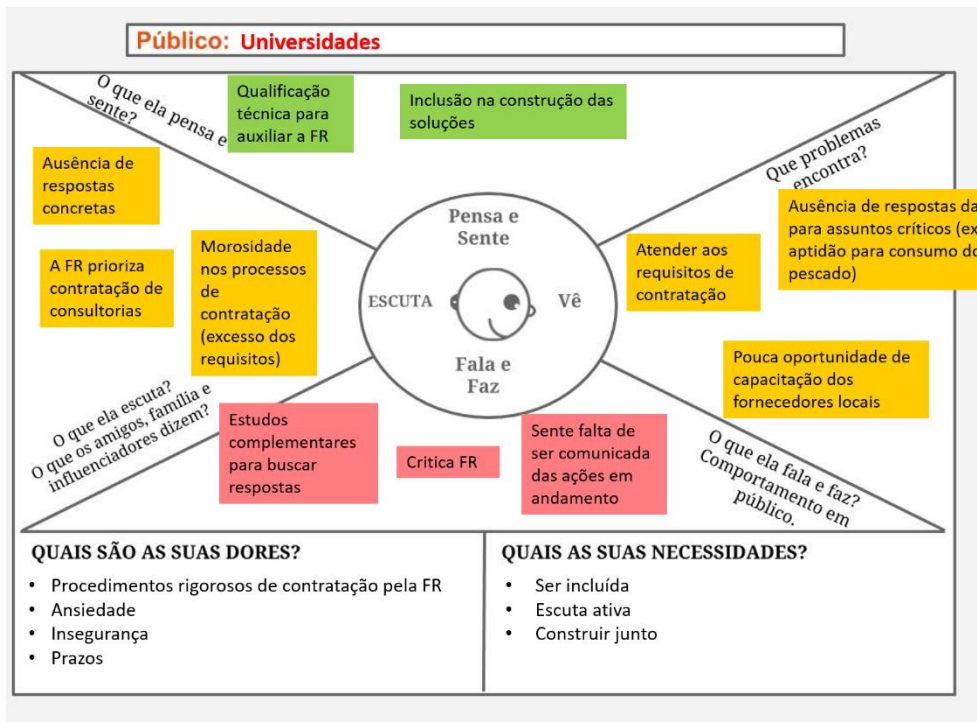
Público: Universidades

O que ela pensa e sente?

Qualificação técnica para auxiliar a FR

Inclusão na construção das soluções

Ausência de respostas concretas

A FR prioriza contratação de consultorias

Morosidade nos processos de contratação (excesso dos requisitos)

Que problemas encontra?

Ausência de respostas da para assuntos críticos (ex aptidão para consumo do pescado)

Atender aos requisitos de contratação

Pensa e Sente

ESCUTA

Vê

Fala e Faz

Pouca oportunidade de capacitação dos fornecedores locais

O que ela escuta? O que os amigos, família e influenciadores dizem?

Estudos complementares para buscar respostas

Critica FR

Sente falta de ser comunicada das ações em andamento

O que ela fala e faz? Comportamento em público.

QUAIS SÃO AS SUAS DORES?
• Procedimentos rigorosos de contratação pela FR
• Ansiedade
• Insegurança
• Prazos

QUAIS AS SUAS NECESSIDADES?
• Ser incluída
• Escuta ativa
• Construir junto